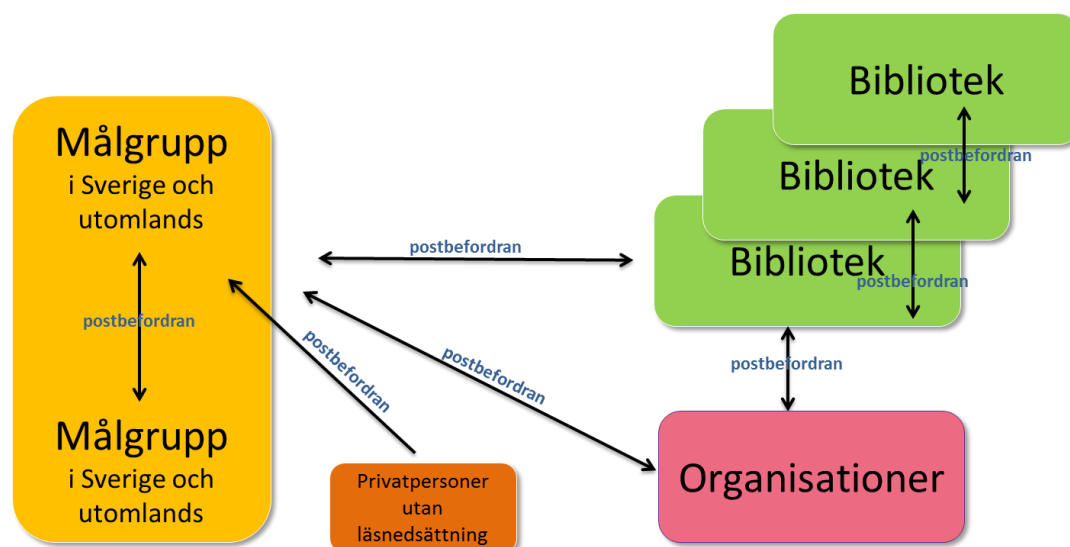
Målgrupp
i Sverige och utomlands

postbefordran

Målgrupp
i Sverige och utomlands

postbefordran

postbefordran

postbefordran

Privatpersoner utan läsnedsättning

Bibliotek

postbefordran

Bibliotek

Bibliotek

postbefordran

postbefordran

Organisationer